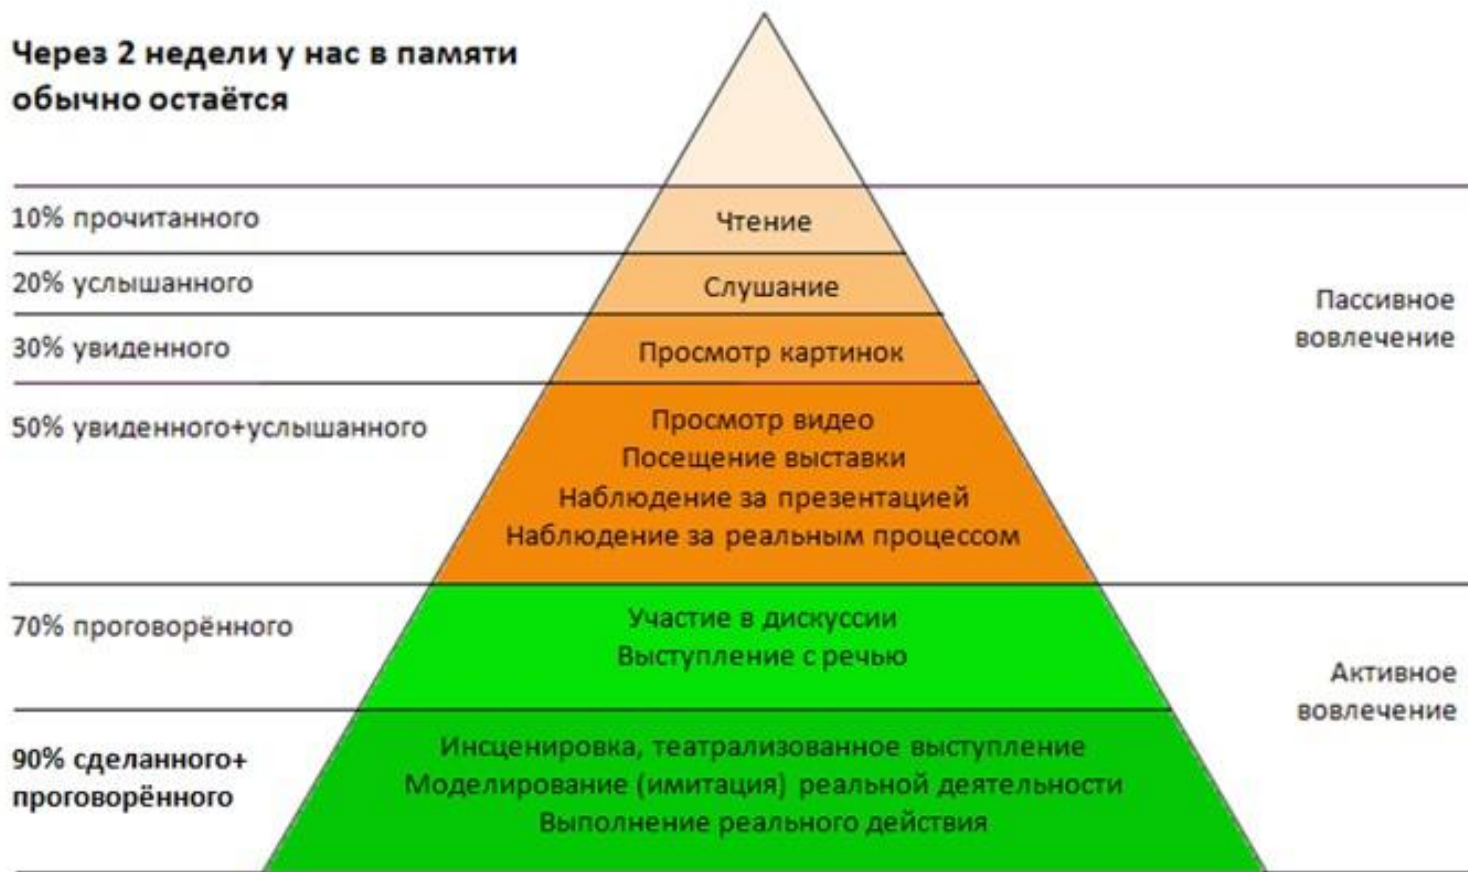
Через 2 недели у нас в памяти обычно остаётся

10% прочитанного

Чтение

20% услышанного

Слушание

30% увиденного

Просмотр картинок

Пассивное вовлечение

50% увиденного+услышанного

Просмотр видео
Посещение выставки
Наблюдение за презентацией
Наблюдение за реальным процессом

70% проговорённого

Участие в дискуссии
Выступление с речью

Активное вовлечение

90% сделанного+ проговорённого

Инсценировка, театрализованное выступление
Моделирование (имитация) реальной деятельности
Выполнение реального действия